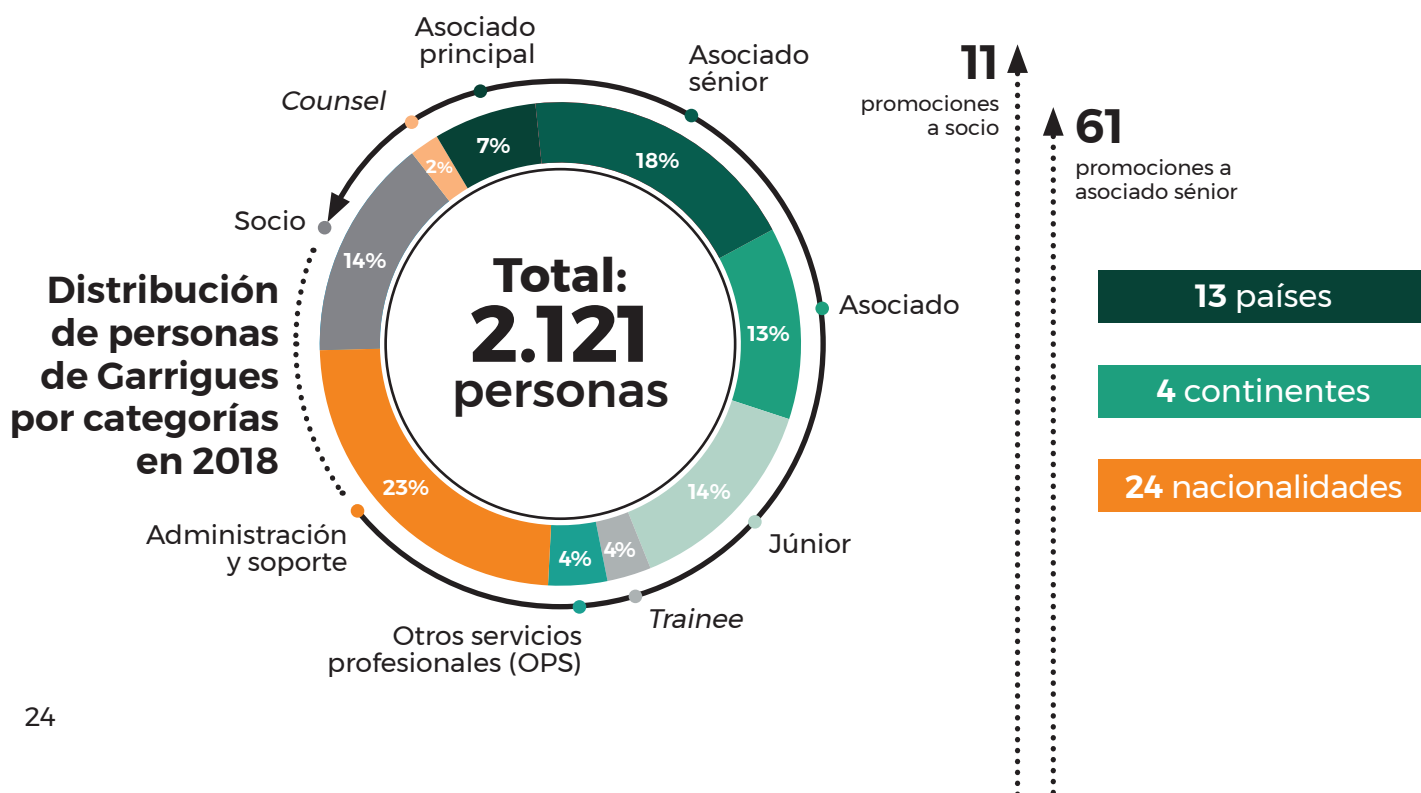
Distribución de personas de Garrigues por categorías en 2018

Asociado principal

Asociado sénior

Counsel

Socio

7%

18%

2%

14%

Total:
2.121
personas

Asociado

13%

23%

14%

4%

4%

Júnior

Administración y soporte

Otros servicios profesionales (OPS)

Trainee

11
promociones a socio

61
promociones a asociado sénior

13 países

4 continentes

24 nacionalidades

24